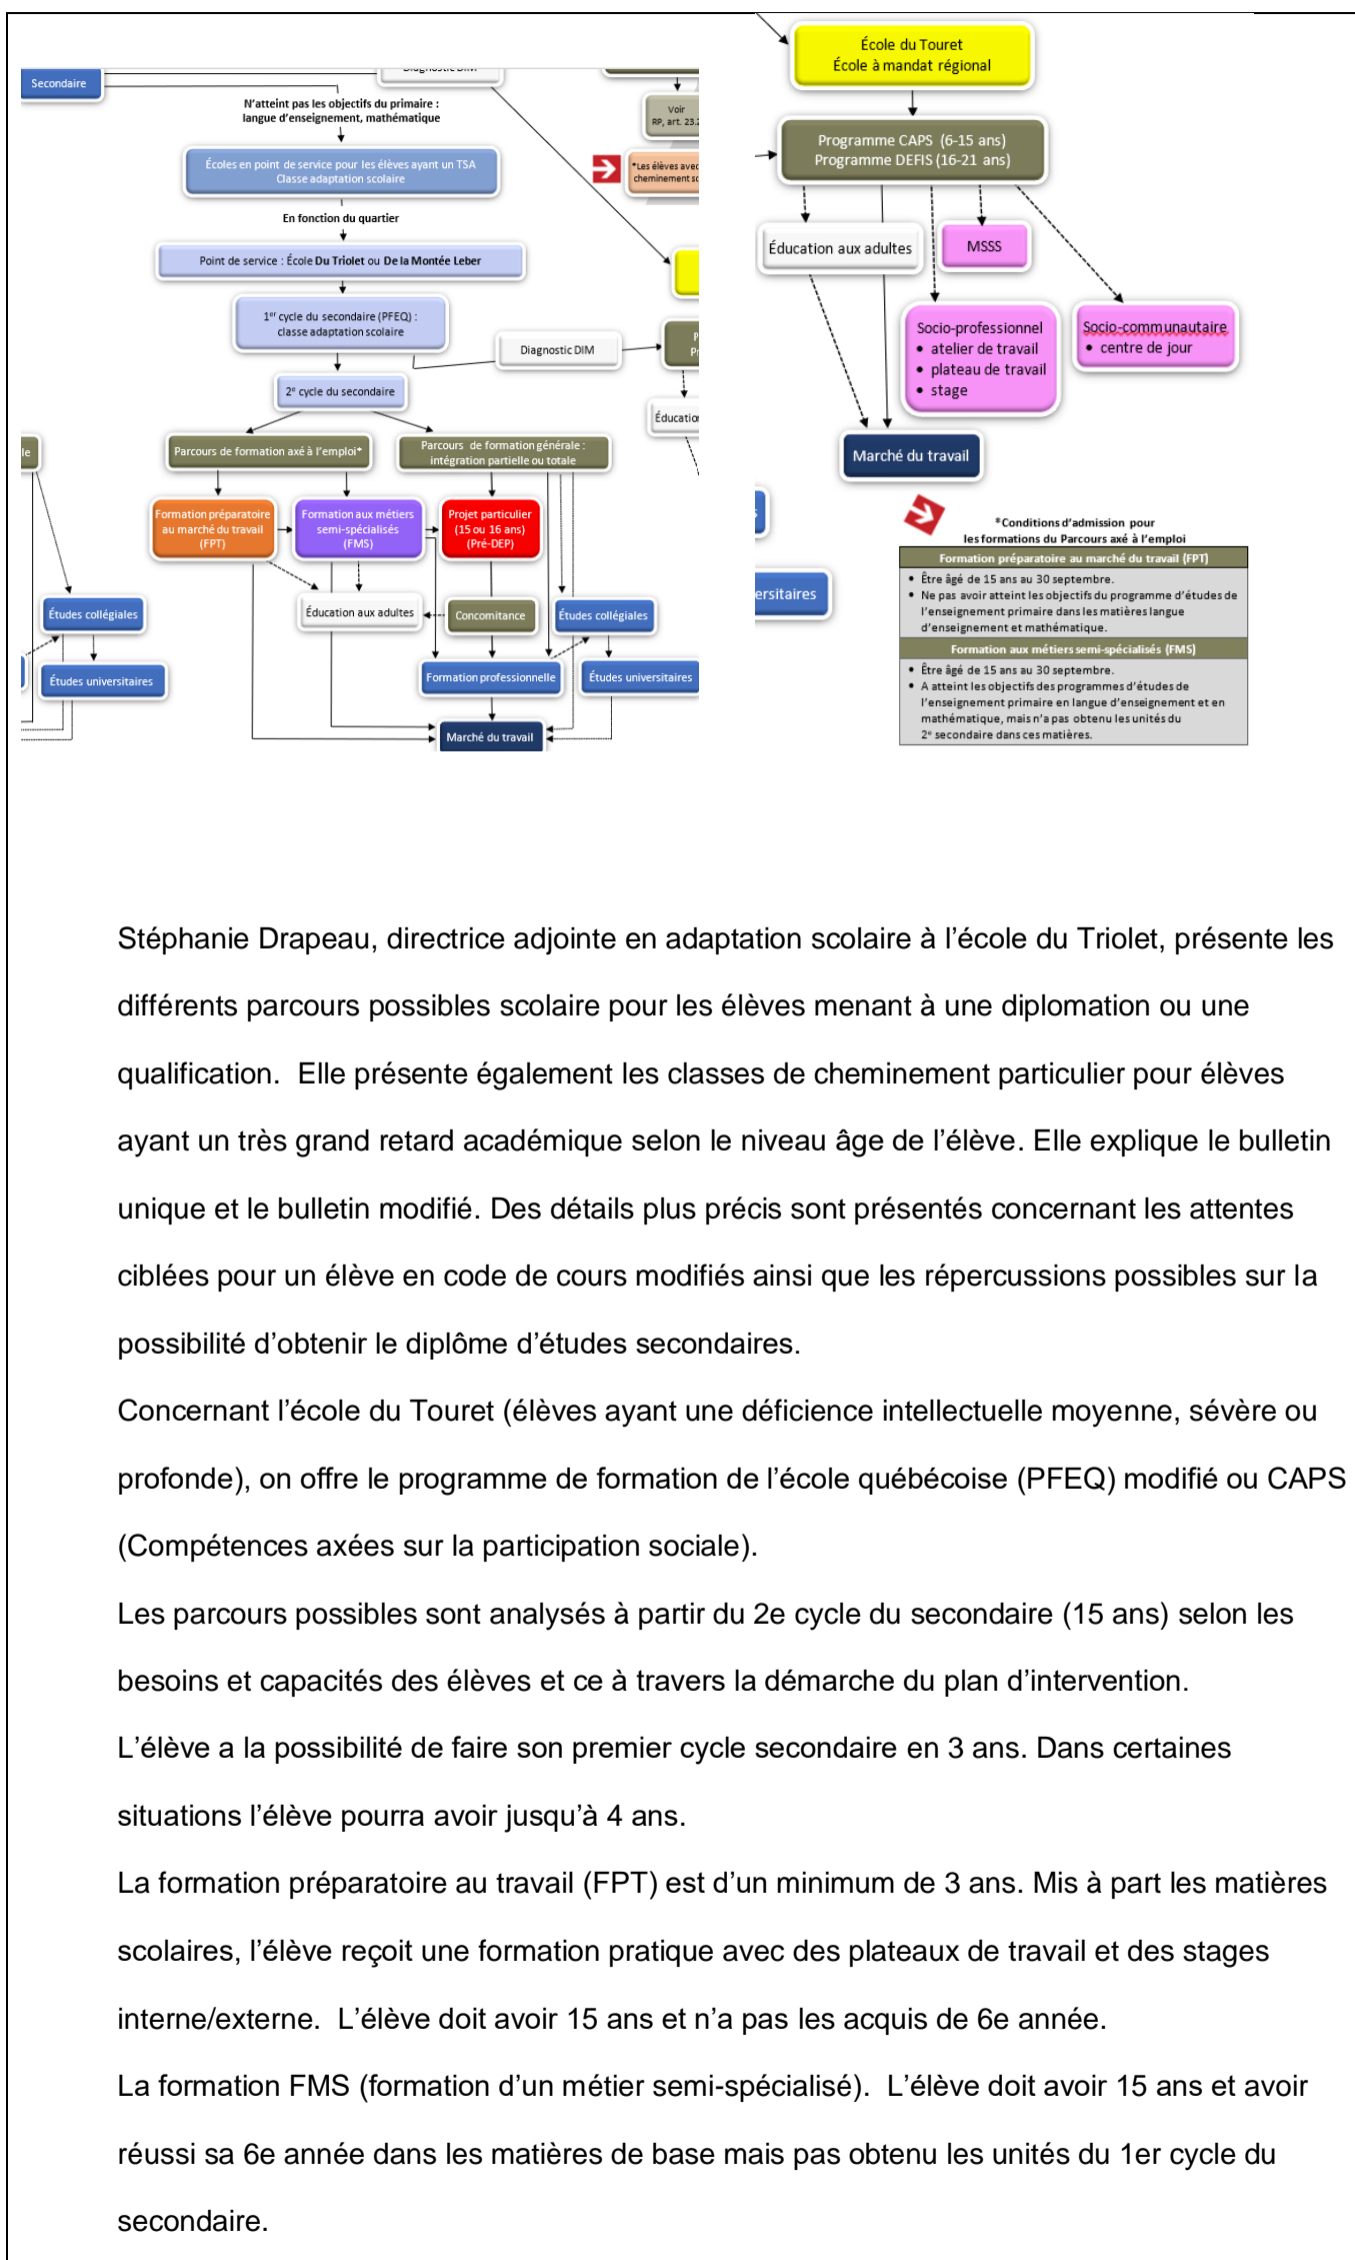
Secondaire

N'atteint pas les objectifs du primaire : langue d'enseignement, mathématique

Écoles en point de service pour les élèves ayant un TSA
Classe adaptation scolaire

En fonction du quartier

Point de service : École Du Triolet ou De la Montée Leber

1er cycle du secondaire (PFEQ) : classe adaptation scolaire

Diagnostic DIM

2e cycle du secondaire

Parcours de formation axé à l'emploi*

Parcours de formation générale : intégration partielle ou totale

Formation préparatoire au marché du travail (FPT)

Formation aux métiers semi-spécialisés (FMS)

Projet particulier (15 ou 16 ans) (Pré-DEP)

Éducation aux adultes

Concomitance

Études collégiales

Études collégiales

Études universitaires

Formation professionnelle

Études universitaires

Marché du travail

Voir RP, art. 23.2

*Les élèves avec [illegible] cheminement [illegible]

Éducation

École du Touret
École à mandat régional

Programme CAPS (6-15 ans)
Programme DEFIS (16-21 ans)

Éducation aux adultes

MSSS

Socio-professionnel
• atelier de travail
• plateau de travail
• stage

Socio-communautaire
• centre de jour

Marché du travail

ersitaires

*Conditions d'admission pour les formations du Parcours axé à l'emploi

| Formation préparatoire au marché du travail (FPT) |
|---|
| • Être âgé de 15 ans au 30 septembre. • Ne pas avoir atteint les objectifs du programme d'études de l'enseignement primaire dans les matières langue d'enseignement et mathématique. |
| Formation aux métiers semi-spécialisés (FMS) |
| • Être âgé de 15 ans au 30 septembre. • A atteint les objectifs des programmes d'études de l'enseignement primaire en langue d'enseignement et en mathématique, mais n'a pas obtenu les unités du 2e secondaire dans ces matières. |

Stéphanie Drapeau, directrice adjointe en adaptation scolaire à l'école du Triolet, présente les différents parcours possibles scolaire pour les élèves menant à une diplomation ou une qualification. Elle présente également les classes de cheminement particulier pour élèves ayant un très grand retard académique selon le niveau âge de l'élève. Elle explique le bulletin unique et le bulletin modifié. Des détails plus précis sont présentés concernant les attentes ciblées pour un élève en code de cours modifiés ainsi que les répercussions possibles sur la possibilité d'obtenir le diplôme d'études secondaires.

Concernant l'école du Touret (élèves ayant une déficience intellectuelle moyenne, sévère ou profonde), on offre le programme de formation de l'école québécoise (PFEQ) modifié ou CAPS (Compétences axées sur la participation sociale).

Les parcours possibles sont analysés à partir du 2e cycle du secondaire (15 ans) selon les besoins et capacités des élèves et ce à travers la démarche du plan d'intervention.

L'élève a la possibilité de faire son premier cycle secondaire en 3 ans. Dans certaines situations l'élève pourra avoir jusqu'à 4 ans.

La formation préparatoire au travail (FPT) est d'un minimum de 3 ans. Mis à part les matières scolaires, l'élève reçoit une formation pratique avec des plateaux de travail et des stages interne/externe. L'élève doit avoir 15 ans et n'a pas les acquis de 6e année.

La formation FMS (formation d'un métier semi-spécialisé). L'élève doit avoir 15 ans et avoir réussi sa 6e année dans les matières de base mais pas obtenu les unités du 1er cycle du secondaire.